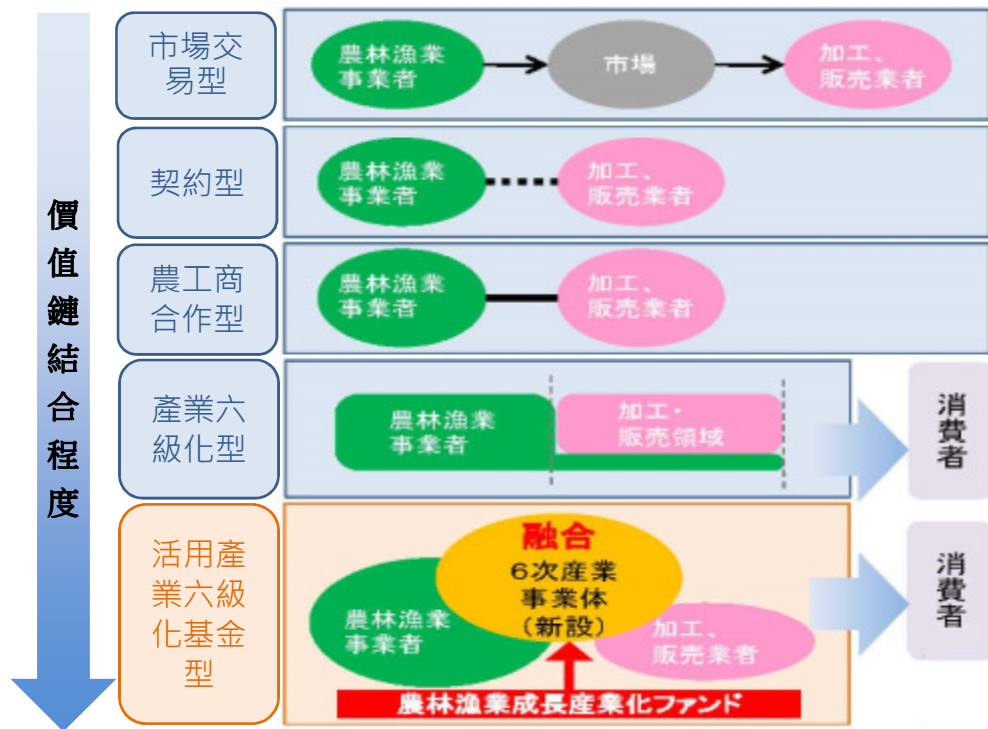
價值鏈結合程度

市場交易型

農林漁業事業者

市場

加工、販売業者

契約型

農林漁業事業者

加工、販売業者

農工商合作型

農林漁業事業者

加工、販売業者

產業六級化型

農林漁業事業者

加工・販売領域

消費者

活用產業六級化基金型

融合

6次産業事業体（新設）

農林漁業事業者

加工、販売業者

消費者

農林漁業成長産業化ファンド